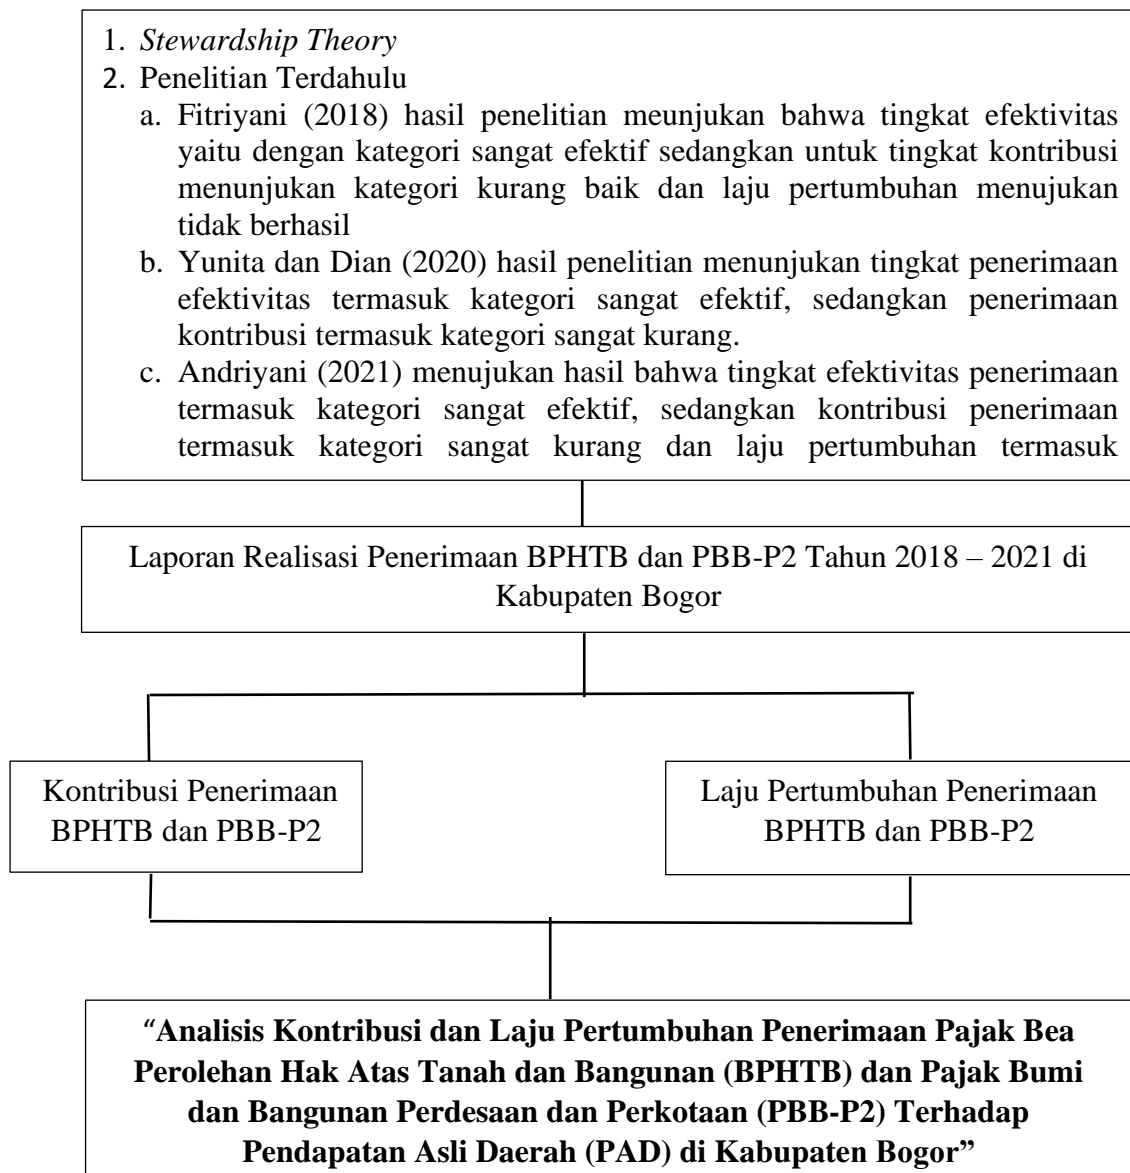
1. *Stewardship Theory*
2. Penelitian Terdahulu
a. Fitriyani (2018) hasil penelitian meunjukan bahwa tingkat efektivitas yaitu dengan kategori sangat efektif sedangkan untuk tingkat kontribusi menunjukan kategori kurang baik dan laju pertumbuhan menujukan tidak berhasil
b. Yunita dan Dian (2020) hasil penelitian menunjukan tingkat penerimaan efektivitas termasuk kategori sangat efektif, sedangkan penerimaan kontribusi termasuk kategori sangat kurang.
c. Andriyani (2021) menujukan hasil bahwa tingkat efektivitas penerimaan termasuk kategori sangat efektif, sedangkan kontribusi penerimaan termasuk kategori sangat kurang dan laju pertumbuhan termasuk

Laporan Realisasi Penerimaan BPHTB dan PBB-P2 Tahun 2018 – 2021 di Kabupaten Bogor

Kontribusi Penerimaan BPHTB dan PBB-P2

Laju Pertumbuhan Penerimaan BPHTB dan PBB-P2

**"Analisis Kontribusi dan Laju Pertumbuhan Penerimaan Pajak Bea Perolehan Hak Atas Tanah dan Bangunan (BPHTB) dan Pajak Bumi dan Bangunan Perdesaan dan Perkotaan (PBB-P2) Terhadap Pendapatan Asli Daerah (PAD) di Kabupaten Bogor"**